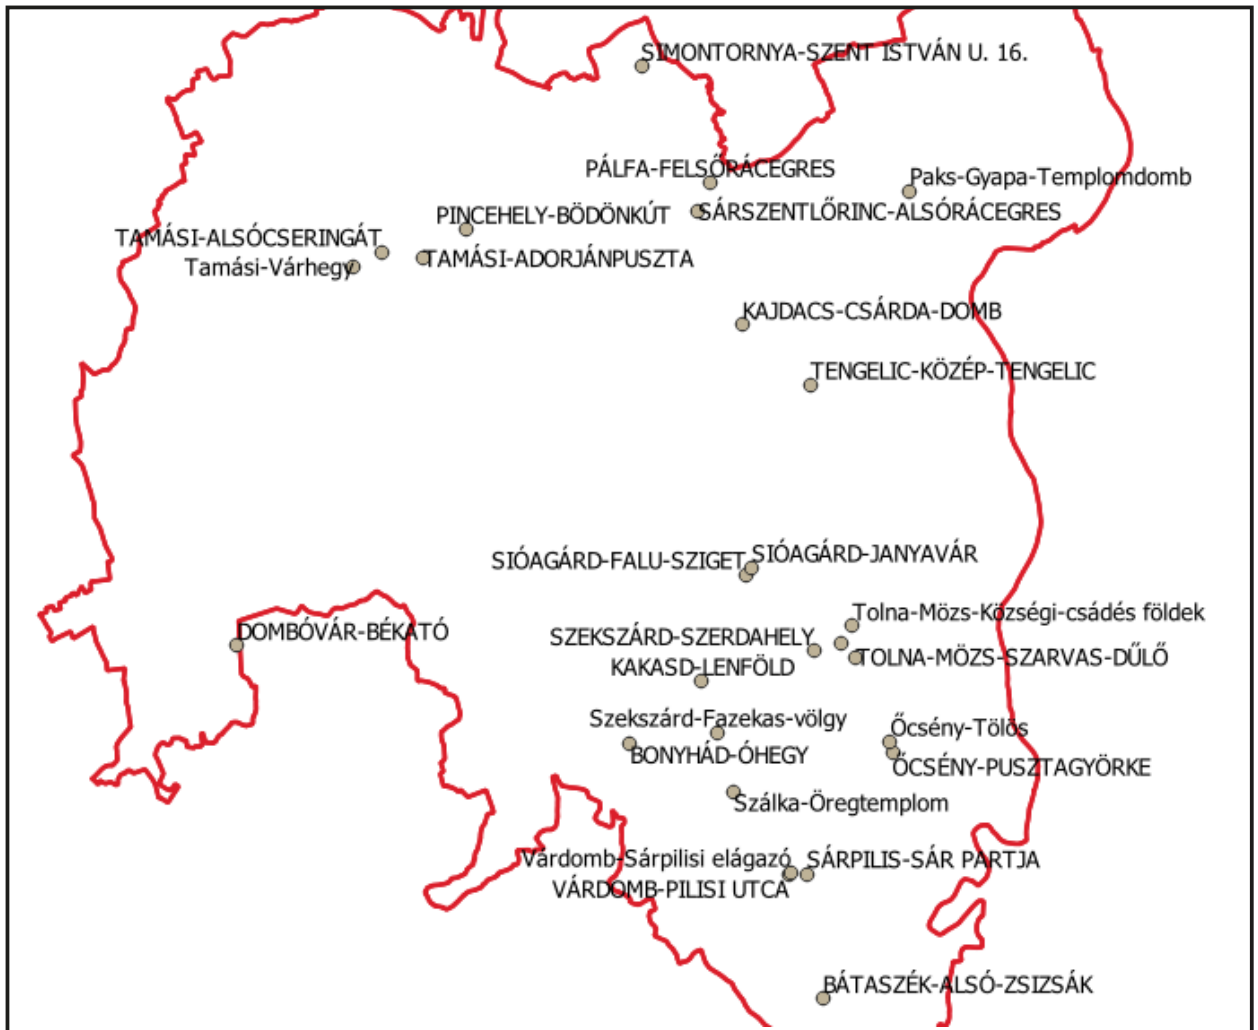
SIMONTORNYA-SZENT ISTVÁN U. 16.

PÁLFA-FELSŐRÁCEGRES

Paks-Gyapa-Templomdomb

PINCEHELY-BÖDÖNKÚT

SÁRSZENTLŐRINC-ALSÓRÁCEGRES

TAMÁSI-ALSÓCSERINGÁT

Tamási-Várhegy

TAMÁSI-ADORJÁNPUSZTA

KAJDACS-CSÁRDA-DOMB

TENGELIC-KÖZÉP-TENGELIC

SIÓAGÁRD-FALU-SZIGET

SIÓAGÁRD-JANYAVÁR

Tolna-Mözs-Községi-csádés földek

DOMBÓVÁR-BÉKATÓ

SZEKSZÁRD-SZERDAHELY

TOLNA-MÖZS-SZARVAS-DŰLŐ

KAKASD-LENFÖLD

Szekszárd-Fazekas-völgy

Őcsény-Tölös

BONYHÁD-ÓHEGY

ŐCSÉNY-PUSZTAGYÖRKE

Szálka-Öregtemplom

Várdomb-Sárpilisi elágazó

SÁRPILIS-SÁR PARTJA

VÁRDOMB-PILISI UTCA

BÁTASZÉK-ALSÓ-ZSIZSÁK